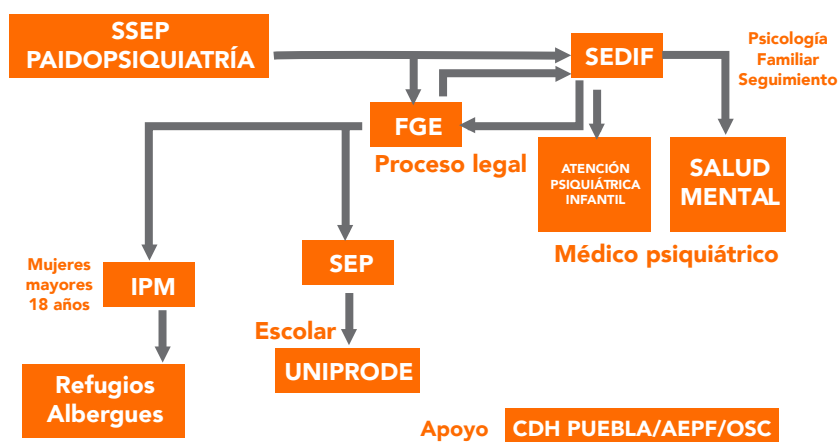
SSEP PAIDOPSIQUIATRÍA

SEDIF

Psicología Familiar Seguimiento

FGE

Proceso legal

ATENCIÓN PSIQUIÁTRICA INFANTIL

SALUD MENTAL

Médico psiquiátrico

Mujeres mayores 18 años

IPM

SEP

Escolar

UNIPRODE

Refugios Albergues

Apoyo

CDH PUEBLA/AEPF/OSC